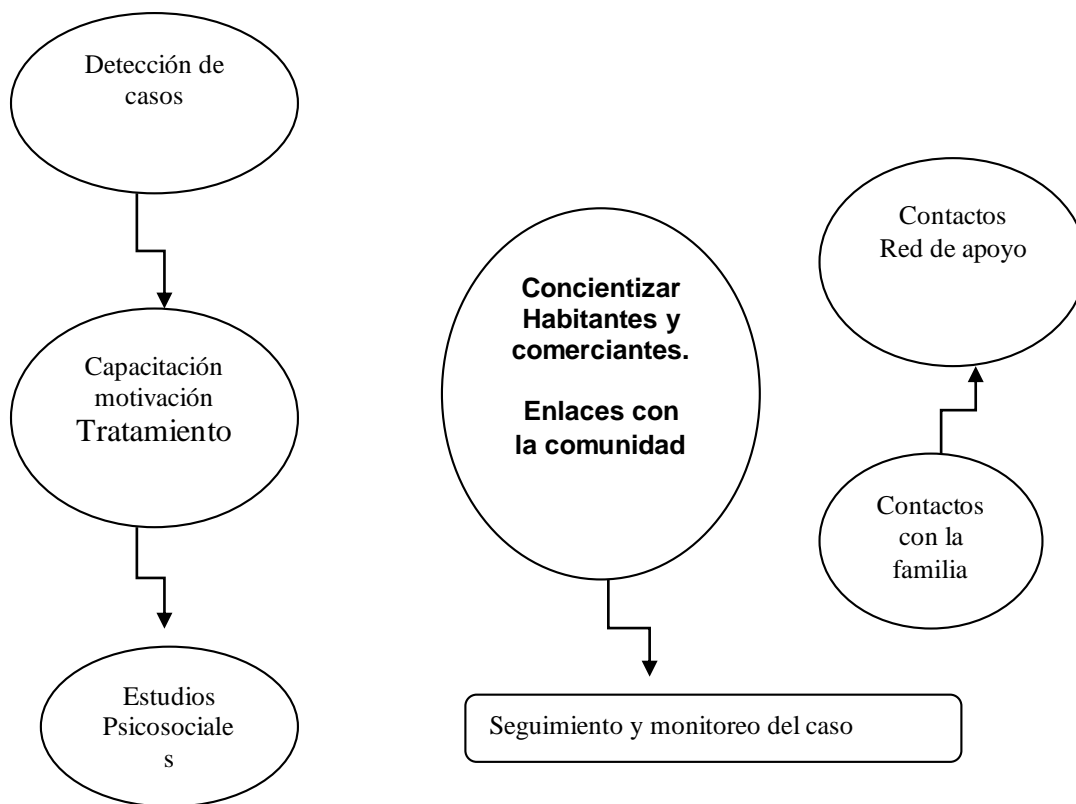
Detección de casos

Capacitación motivación Tratamiento

Estudios Psicosociale s

Concientizar Habitantes y comerciantes.

Enlaces con la comunidad

Seguimiento y monitoreo del caso

Contactos Red de apoyo

Contactos con la familia